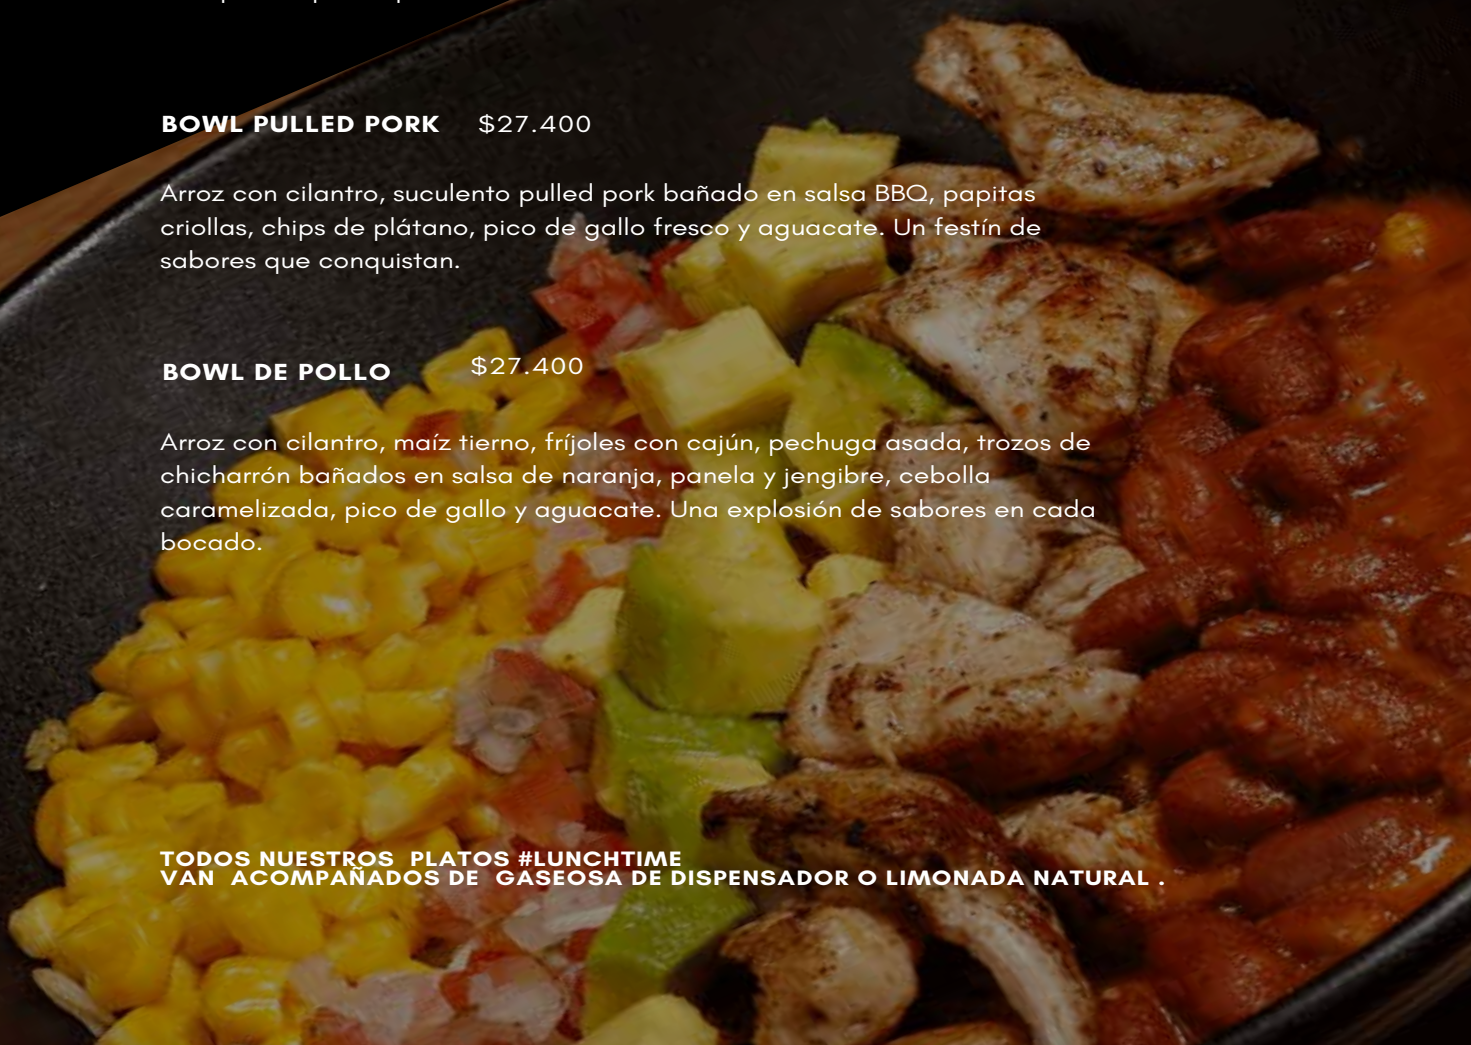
BOWL PULLED PORK $27.400

Arroz con cilantro, suculento pulled pork bañado en salsa BBQ, papitas criollas, chips de plátano, pico de gallo fresco y aguacate. Un festín de sabores que conquistan.

BOWL DE POLLO $27.400

Arroz con cilantro, maíz tierno, fríjoles con cajún, pechuga asada, trozos de chicharrón bañados en salsa de naranja, panela y jengibre, cebolla caramelizada, pico de gallo y aguacate. Una explosión de sabores en cada bocado.

TODOS NUESTROS PLATOS #LUNCHTIME VAN ACOMPAÑADOS DE GASEOSA DE DISPENSADOR O LIMONADA NATURAL .